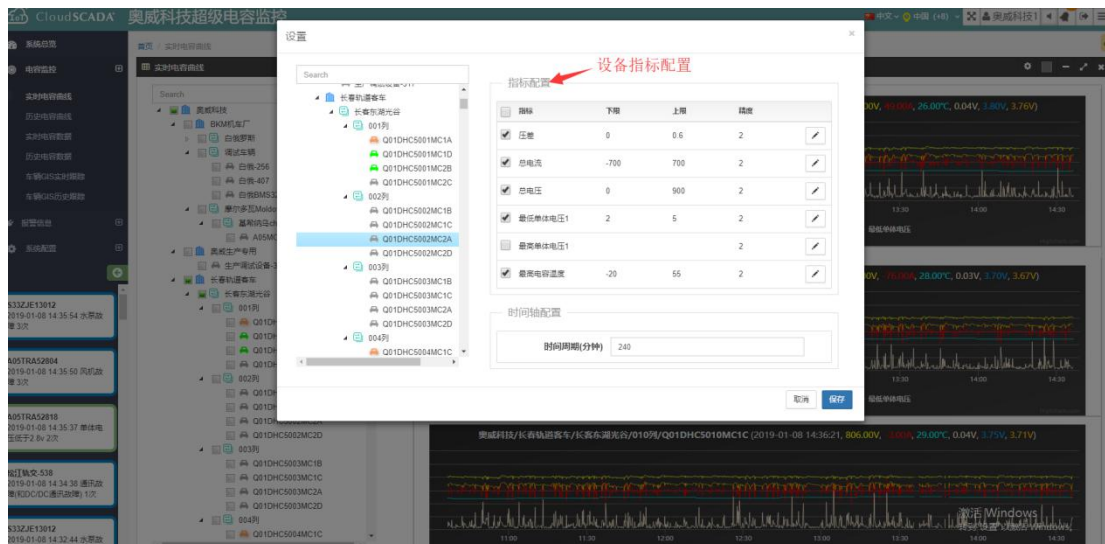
CloudSCADA 奥威科技超级电容监控

中文 中国 (+8) 奥威科技1

系统总览
电容监控
实时电容曲线
历史电容曲线
实时电容数据
历史电容数据
车辆GIS实时跟踪
车辆GIS历史跟踪
报警信息
系统配置

首页 / 实时电容曲线

实时电容曲线

Search
奥威科技
BKM机车厂
白俄罗斯
调试车辆
白俄-256
白俄-407
白俄BMS
摩尔多瓦Moldo
基希纳乌-ch
A95MC
奥威生产专用
生产调试设备-3
长春轨道客车
长客东湖光谷
001列
Q01DH
Q01DH
Q01DH
Q01DH
002列
Q01DH
Q01DH
Q01DH
Q01DHC5002MC2D
003列
Q01DHC5003MC1B
Q01DHC5003MC1C
Q01DHC5003MC2A
Q01DHC5003MC2D
004列
Q01DHC5004MC1C

533ZJE13012
2019-01-08 14:35:54 水泵故障 3次

605TRA52804
2019-01-08 14:35:50 风机故障 3次

605TRA52818
2019-01-08 14:35:37 单体电压低于2.8v 2次

临江秘党-538
2019-01-08 14:34:38 通讯故障(和DC/DC通讯故障) 1次

533ZJE13012
2019-01-08 12:32:44 水泵故

设置

Search
长春轨道客车
长客东湖光谷
001列
Q01DHC5001MC1A
Q01DHC5001MC1D
Q01DHC5001MC2B
Q01DHC5001MC2C
002列
Q01DHC5002MC1B
Q01DHC5002MC1C
Q01DHC5002MC2A
Q01DHC5002MC2D
003列
Q01DHC5003MC1B
Q01DHC5003MC1C
Q01DHC5003MC2A
Q01DHC5003MC2D
004列
Q01DHC5004MC1C

设备指标配置

指标配置

| | 指标 | 下限 | 上限 | 精度 | |
|---|---|---|---|---|---|
| ✔ | 压差 | 0 | 0.6 | 2 | |
| ✔ | 总电流 | -700 | 700 | 2 | |
| ✔ | 总电压 | 0 | 900 | 2 | |
| ✔ | 最低单体电压1 | 2 | 5 | 2 | |
| | 最高单体电压1 | | | 2 | |
| ✔ | 最高电容温度 | -20 | 55 | 2 | |

时间轴配置
时间周期(分钟) 240

取消 保存

0V, 26.00°C, 0.04V, 3.80V, 3.76V)
13:30 14:00 14:30
最低单体电压
0V, 28.00°C, 0.03V, 3.70V, 3.67V)
13:30 14:00 14:30
最低单体电压

奥威科技/长春轨道客车/长客东湖光谷/010列/Q01DHC5010MC1C (2019-01-08 14:36:21, 806.00V, 29.00°C, 0.04V, 3.75V, 3.71V)
11:00 11:30 12:00 12:30 13:00 13:30 14:00 14:30

激活 Windows
转到"设置"以激活 Windows。